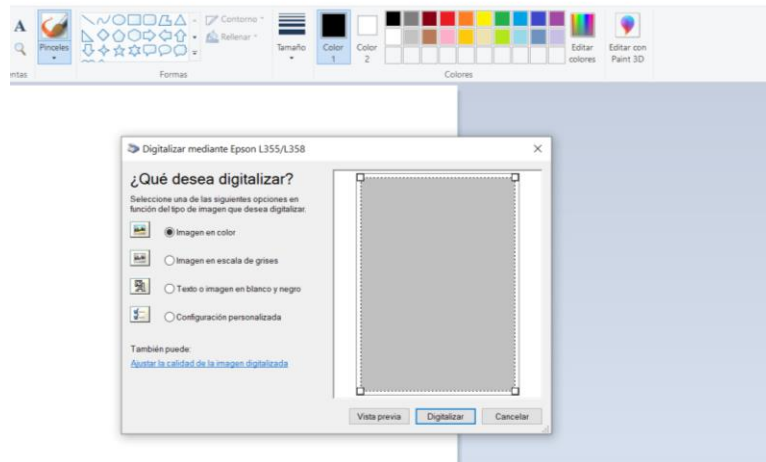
A

Pinceles

ntas

Contorno

Rellenar

Formas

Tamaño

Color 1

Color 2

Colores

Editar colores

Editar con Paint 3D

Digitalizar mediante Epson L355/L358

¿Qué desea digitalizar?

Seleccione una de las siguientes opciones en función del tipo de imagen que desea digitalizar.

Imagen en color

Imagen en escala de grises

Texto o imagen en blanco y negro

Configuración personalizada

También puede:

Ajustar la calidad de la imagen digitalizada

Vista previa

Digitalizar

Cancelar